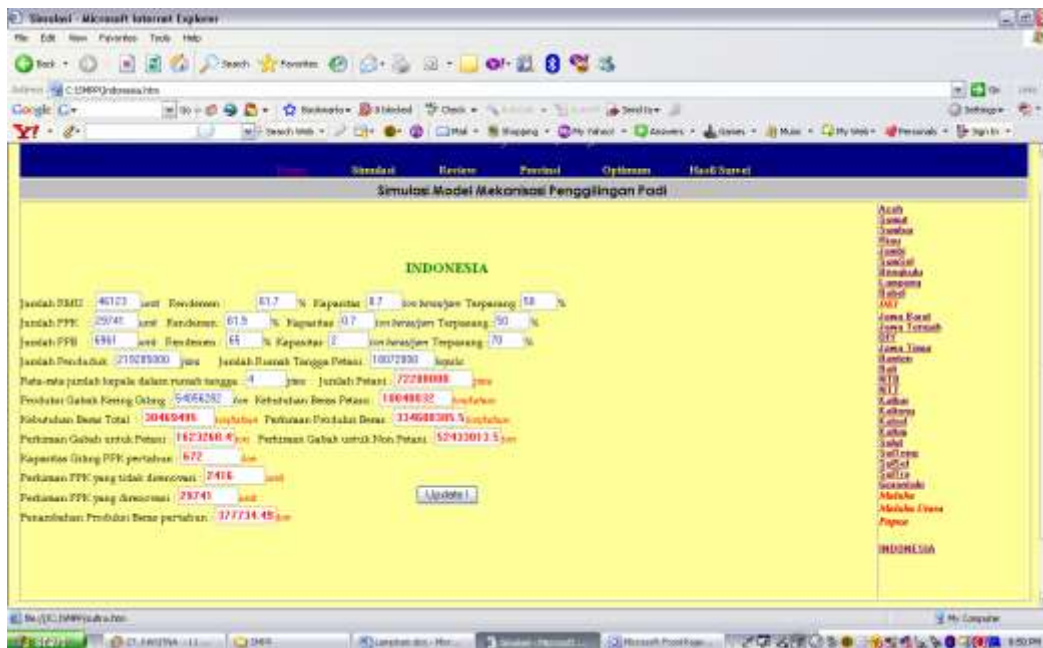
Simulasi - Microsoft Internet Explorer

File Edit View Favorites Tools Help

Back Search Favorites

Address C:\SMPP\indonesia.htm

Google

Y!

Home Simulasi Review Provinsi Optimum Hasil Survei

Simulasi Model Mekanisasi Penggilingan Padi

INDONESIA

Jumlah RMU 46123 unit Rendemen 61.7 % Kapasitas 0.7 ton beras/jam Terpasang 50 %

Jumlah PPK 29741 unit Rendemen 61.5 % Kapasitas 0.7 ton beras/jam Terpasang 50 %

Jumlah PPB 6961 unit Rendemen 65 % Kapasitas 2 ton beras/jam Terpasang 70 %

Jumlah Penduduk 219205000 jiwa Jumlah Rumah Tangga Petani 18072000 kepala

Rata-rata jumlah kepala dalam rumah tangga 4 jiwa Jumlah Petani 72288000 jiwa

Produksi Gabah Kering Giling 54056282 ton Kebutuhan Beras Petani 10048032 ton/tahun

Kebutuhan Beras Total 30469495 ton/tahun Perkiraan Produksi Beras 33468305.5 ton/tahun

Perkiraan Gabah untuk Petani 1623260.4 ton Perkiraan Gabah untuk Non Petani 52433013.5 ton

Kapasitas Giling PPK pertahun 672 ton

Perkiraan PPK yang tidak diresovasi 2416 unit

Perkiraan PPK yang diresovasi 29741 unit

Penambahan Produksi Beras pertahun 377734.49 ton

Update !

Aceh
Sumut
Sumbar
Riau
Jambi
Sumsel
Bengkulu
Lampung
Babel
NAD
Jawa Barat
Jawa Tengah
DIY
Jawa Timur
Banten
Bali
NTB
NTT
Kalbar
Kalteng
Kalsel
Kaltim
Sulut
Sulteng
Sulsel
Sultra
Gorontalo
Maluku
Maluku Utara
Papua

INDONESIA

file:///C:/SMPP/sultra.htm

My Computer

start

8:50 PM